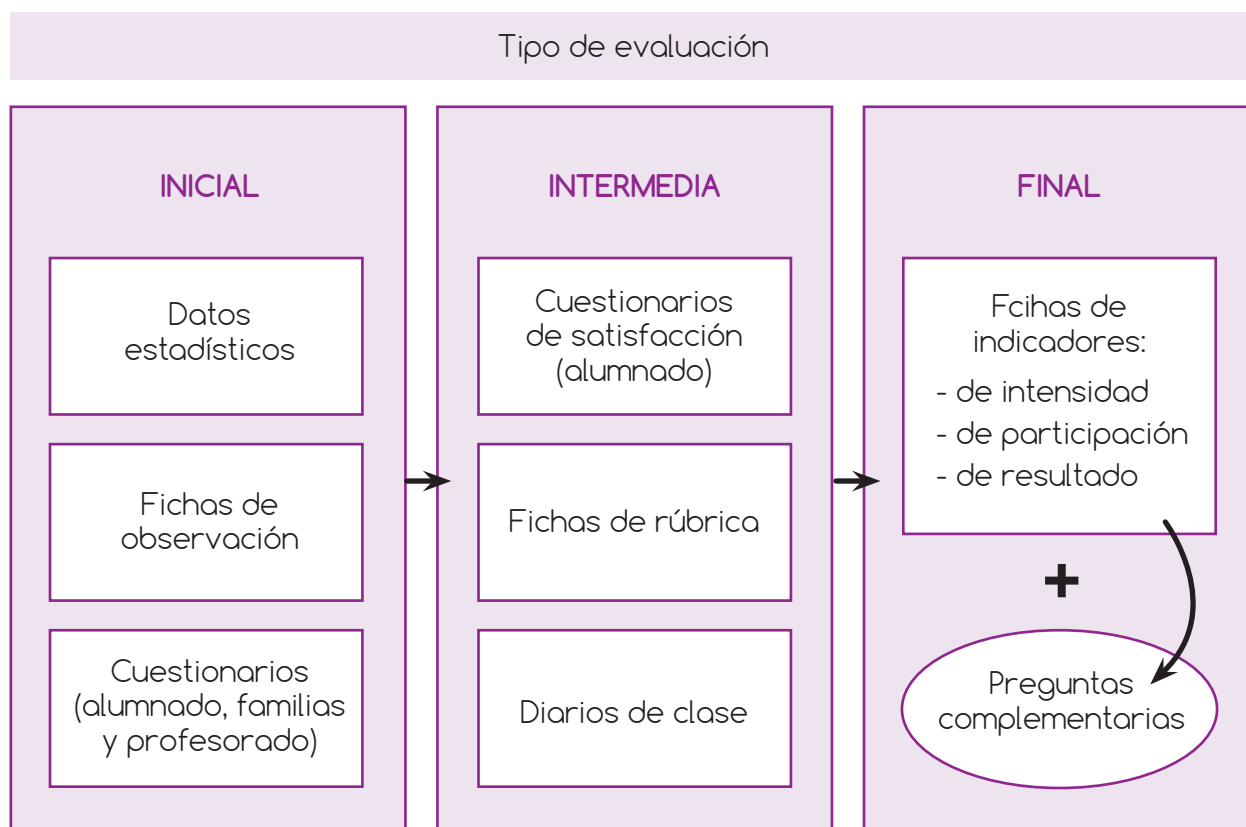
Tipo de evaluación

INICIAL

Datos estadísticos

Fichas de observación

Cuestionarios (alumnado, familias y profesorado)

INTERMEDIA

Cuestionarios de satisfacción (alumnado)

Fichas de rúbrica

Diarios de clase

FINAL

Fcihas de indicadores:
- de intensidad
- de participación
- de resultado

+

Preguntas complementarias